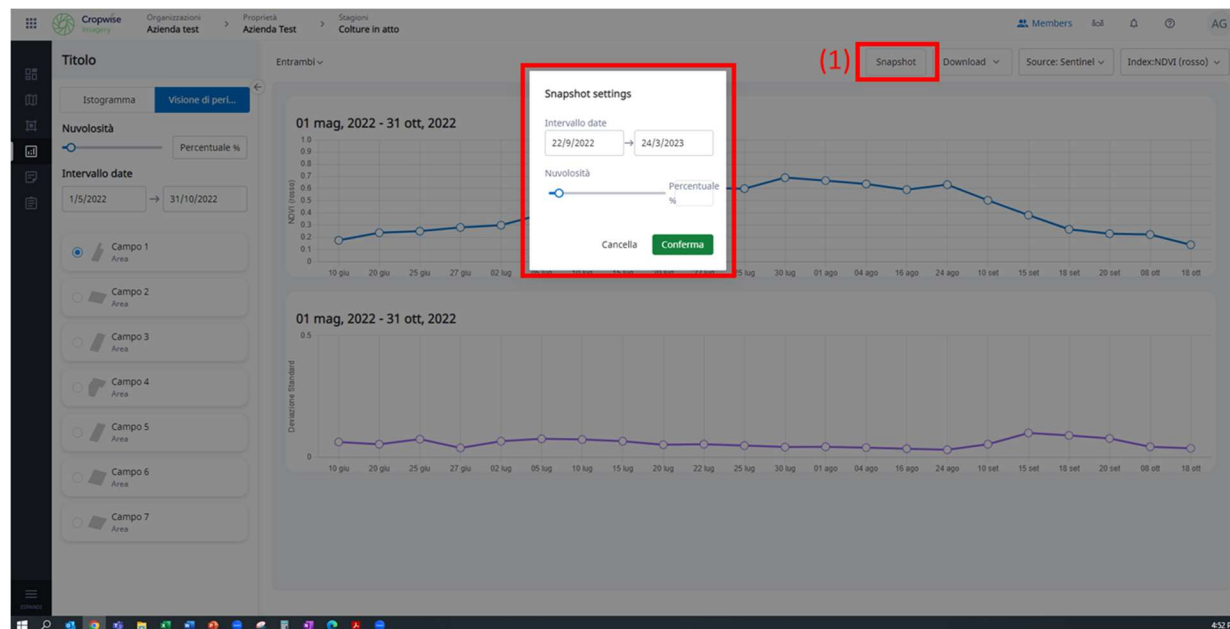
Cropwise Imagery
Organizzazioni
Azienda test
Proprietà
Azienda Test
Stagioni
Colture in atto
Members
AG

Titolo
Istogramma
Visione di peri...
Nuvolosità
Percentuale %
Intervallo date
1/5/2022
31/10/2022
Campo 1
Area
Campo 2
Area
Campo 3
Area
Campo 4
Area
Campo 5
Area
Campo 6
Area
Campo 7
Area

Entrambi

(1)
Snapshot
Download
Source: Sentinel
Index:NDVI (rosso)

Snapshot settings
Intervallo date
22/9/2022
24/3/2023
Nuvolosità
Percentuale %
Cancella
Conferma

01 mag, 2022 - 31 ott, 2022
NDVI (rosso)
1.0
0.9
0.8
0.7
0.6
0.5
0.4
0.3
0.2
0.1
0
10 giu
20 giu
25 giu
27 giu
02 lug
25 lug
30 lug
01 ago
04 ago
16 ago
24 ago
10 set
15 set
18 set
20 set
08 ott
18 ott

01 mag, 2022 - 31 ott, 2022
Deviazione Standard
0.5
0
10 giu
20 giu
25 giu
27 giu
02 lug
05 lug
10 lug
15 lug
20 lug
22 lug
25 lug
30 lug
01 ago
04 ago
16 ago
24 ago
10 set
15 set
18 set
20 set
08 ott
18 ott

4:52